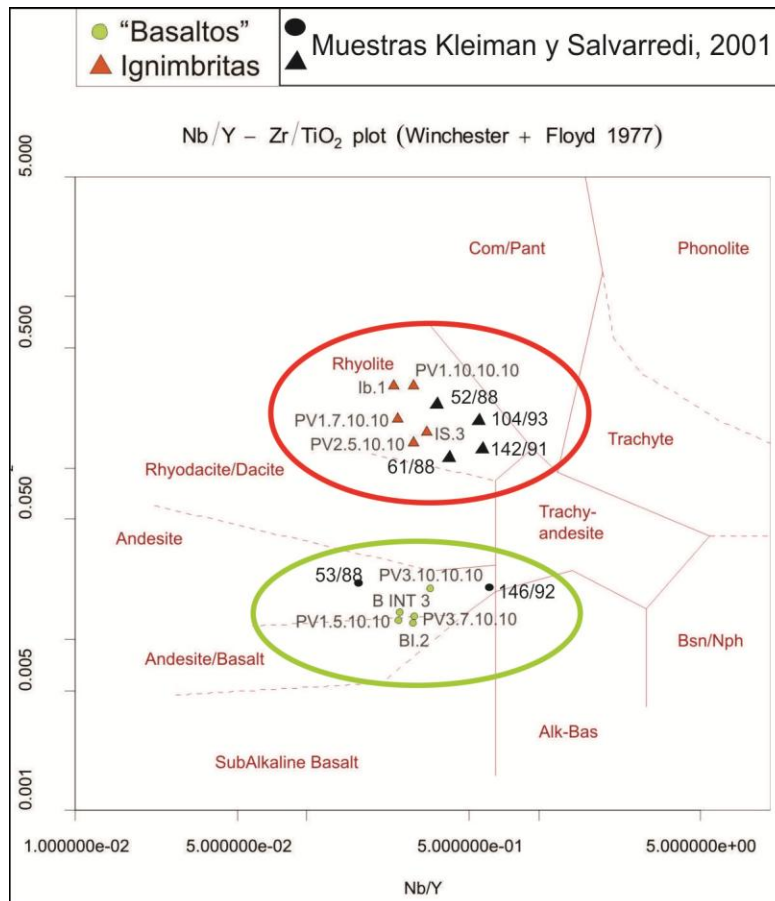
"Basaltos"
Ignimbritas
Muestras Kleiman y Salvarredi, 2001

Nb/Y – Zr/TiO$_2$ plot (Winchester + Floyd 1977)

5.000
0.500
0.050
0.005
0.001

Com/Pant
Phonolite
Rhyolite
PV1.10.10.10
Ib.1
52/88
PV1.7.10.10
104/93
IS.3
PV2.5.10.10
142/91
Trachyte
61/88
Rhyodacite/Dacite
Trachy-andesite
Andesite
53/88
PV3.10.10.10
146/92
B INT 3
PV1.5.10.10
PV3.7.10.10
BI.2
Andesite/Basalt
Bsn/Nph
Alk-Bas
SubAlkaline Basalt

1.000000e-02
5.000000e-02
5.000000e-01
5.000000e+00
Nb/Y